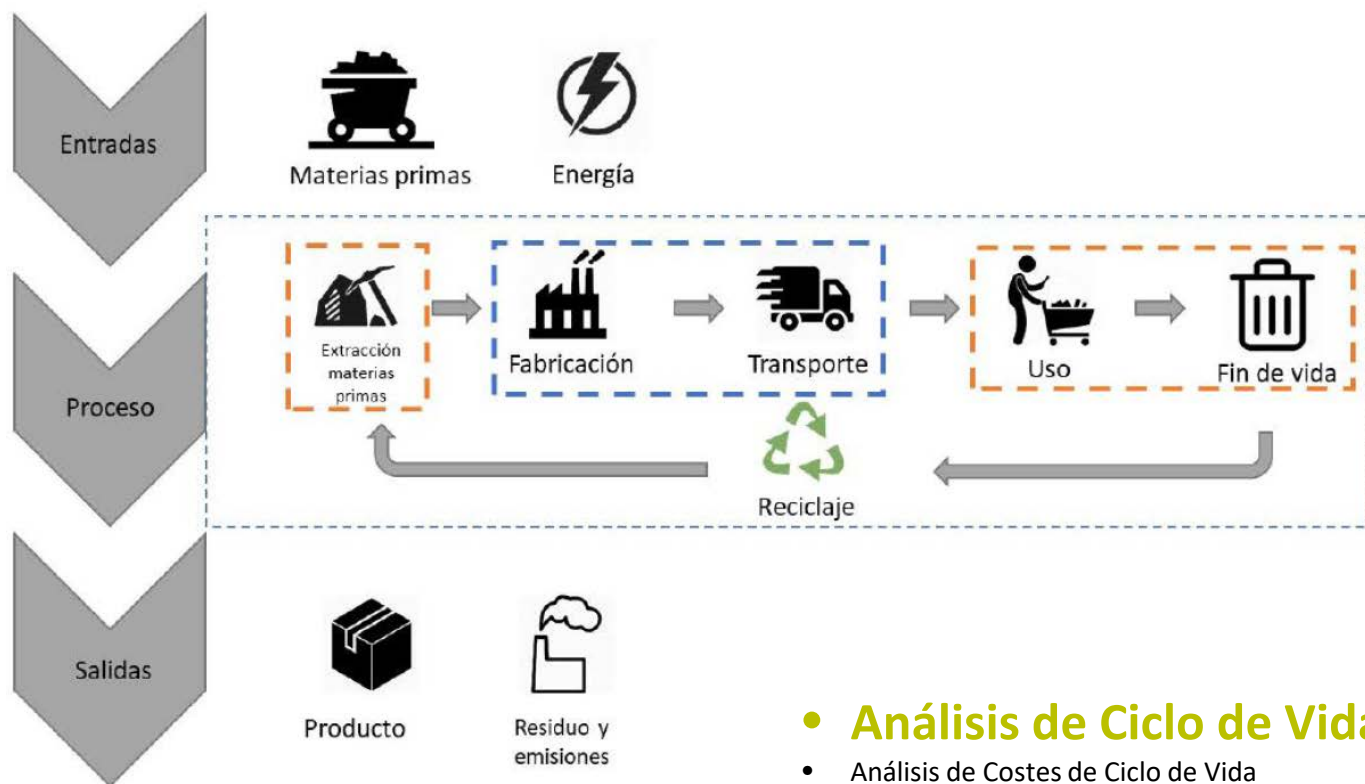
Entradas

Materias primas

Energía

Proceso

Extracción materias primas

Fabricación

Transporte

Uso

Fin de vida

Reciclaje

Salidas

Producto

Residuo y emisiones

• Análisis de Ciclo de Vid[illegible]
• Análisis de Costes de Ciclo de Vida